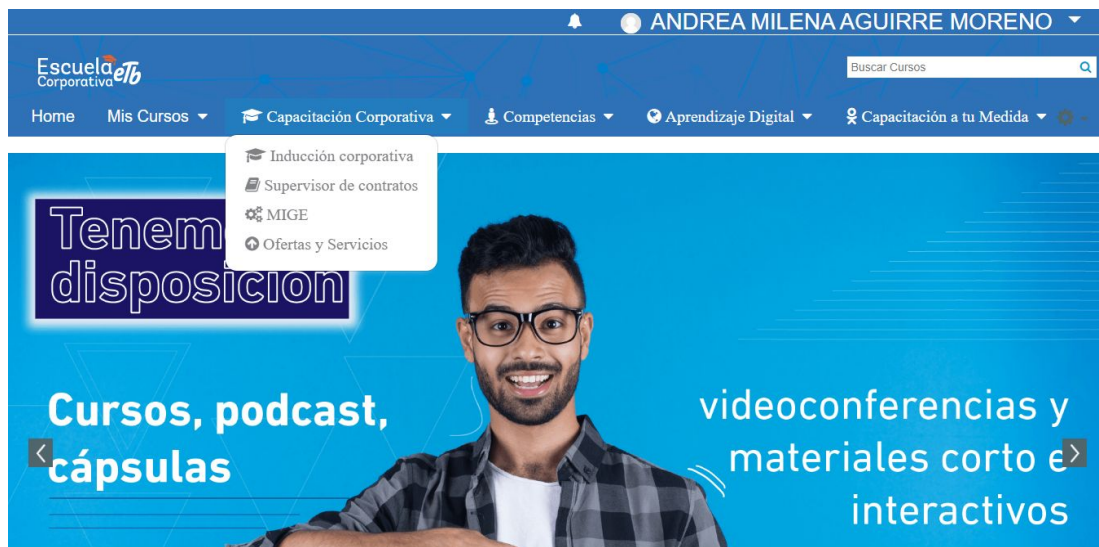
ANDREA MILENA AGUIRRE MORENO

Escuela Corporativa eTb

Buscar Cursos

Home Mis Cursos Capacitación Corporativa Competencias Aprendizaje Digital Capacitación a tu Medida

Inducción corporativa
Supervisor de contratos
MIGE
Ofertas y Servicios

Tenem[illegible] disposición

Cursos, podcast, cápsulas

videoconferencias y materiales corto e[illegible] interactivos